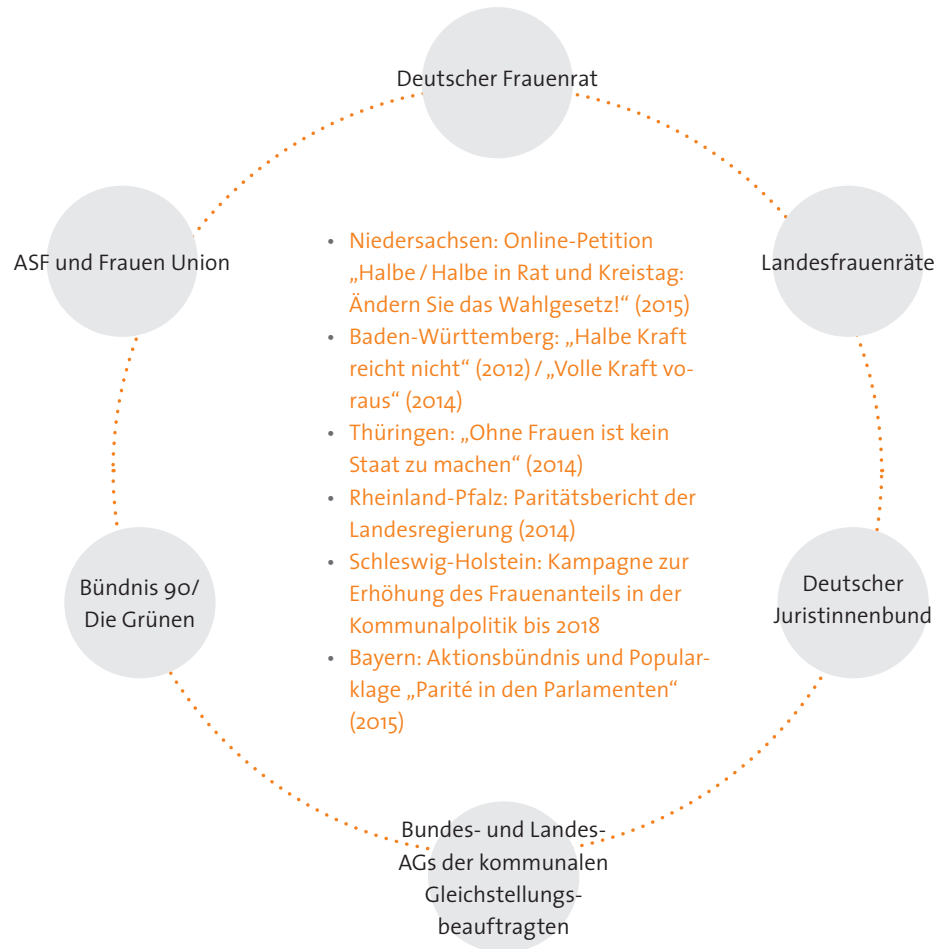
Deutscher Frauenrat

ASF und Frauen Union

Landesfrauenräte

- Niedersachsen: Online-Petition „Halbe / Halbe in Rat und Kreistag: Ändern Sie das Wahlgesetz!“ (2015)
- Baden-Württemberg: „Halbe Kraft reicht nicht“ (2012) / „Volle Kraft voraus“ (2014)
- Thüringen: „Ohne Frauen ist kein Staat zu machen“ (2014)
- Rheinland-Pfalz: Paritätsbericht der Landesregierung (2014)
- Schleswig-Holstein: Kampagne zur Erhöhung des Frauenanteils in der Kommunalpolitik bis 2018
- Bayern: Aktionsbündnis und Popularklage „Parité in den Parlamenten“ (2015)

Bündnis 90/ Die Grünen

Deutscher Juristinnenbund

Bundes- und Landes-AGs der kommunalen Gleichstellungsbeauftragten